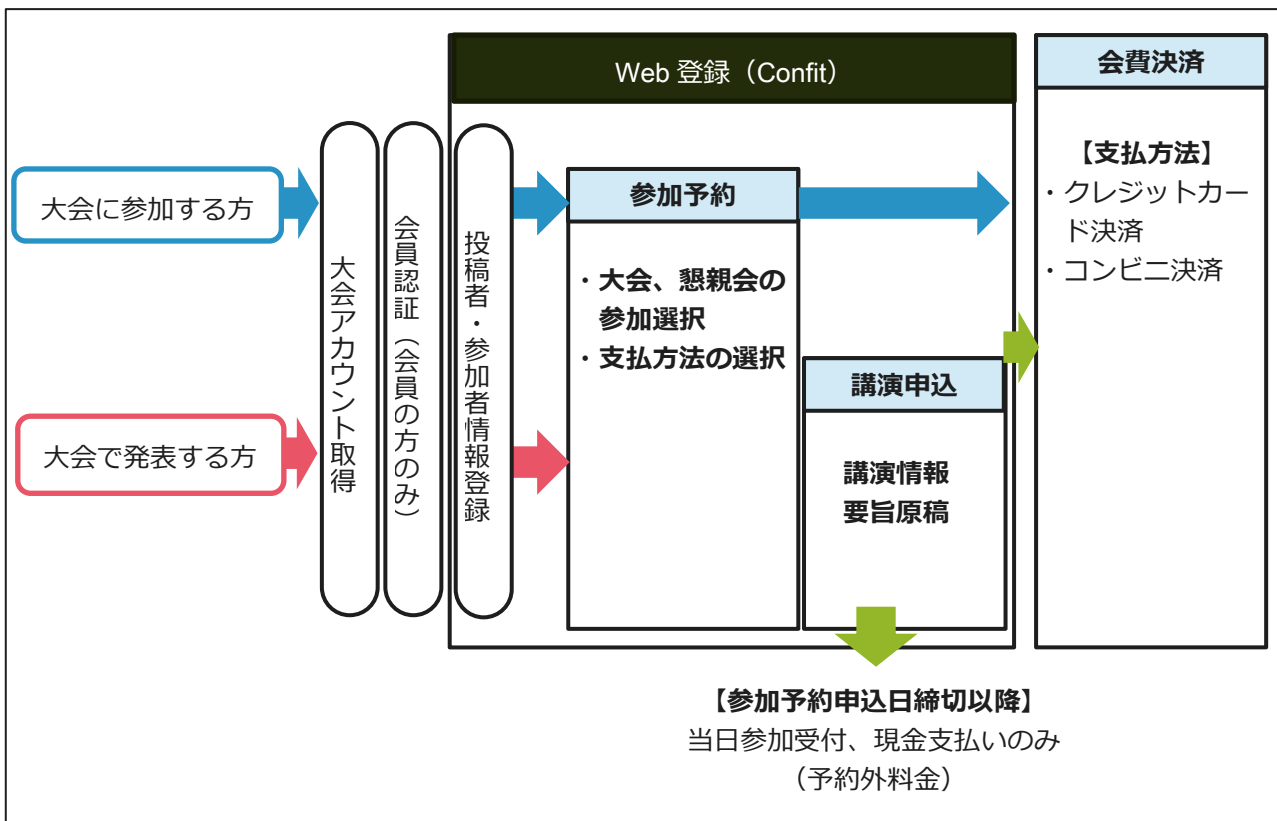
Web 登録（Confit）

会費決済

大会に参加する方

大会で発表する方

大会アカウント取得

会員認証（会員の方のみ）

投稿者・参加者情報登録

参加予約

・大会、懇親会の参加選択
・支払方法の選択

講演申込

講演情報
要旨原稿

【支払方法】
・クレジットカード決済
・コンビニ決済

【参加予約申込日締切以降】
当日参加受付、現金支払いのみ
（予約外料金）